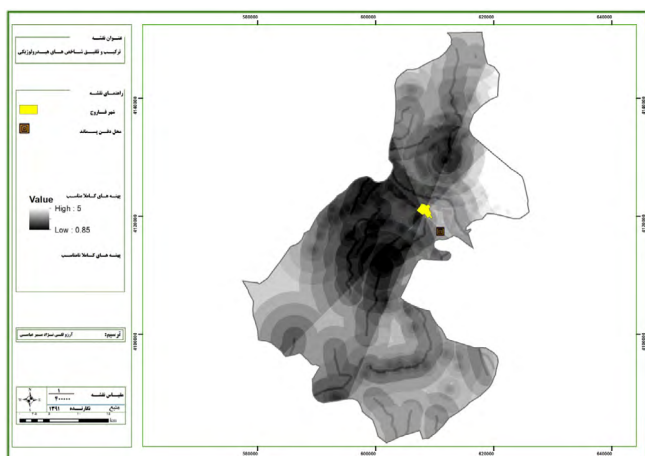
عنوان نقشه
ترکیب و تلفیق شاخص های هیدروژئولوژی

راهنمای نقشه
شهر فاروج
محل دفن پسماند

پهنه های کاملا مناسب
Value
High : 5
Low : 0.85
پهنه های کاملا نامناسب

گردآورنده: آرزو نفس نژاد صبور عباسی

مقیاس نقشه
1
۲۰۰۰۰۰
تاریخ ۱۳۹۱
نگارنده

580000
600000
620000
640000
4180000
4160000
4140000
580000
600000
620000
640000